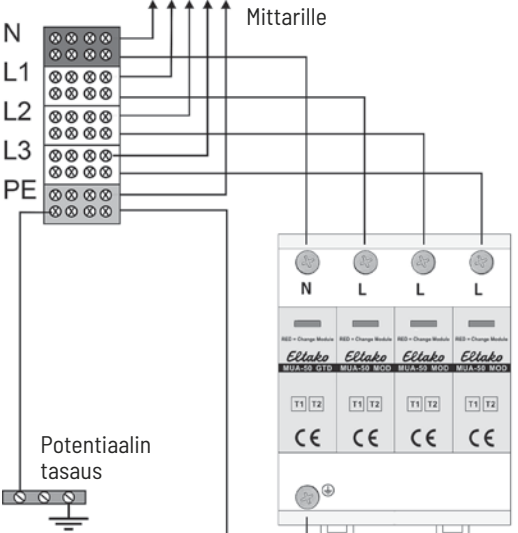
Mittarille

N
L1
L2
L3
PE

N L L L

RED = Change Module RED = Change Module RED = Change Module RED = Change Module

Eltako Eltako Eltako Eltako

MUA-50 GTD MUA-50 MOD MUA-50 MOD MUA-50 MOD

T1 T2 T1 T2 T1 T2 T1 T2

CE CE CE CE

Potentiaalin tasaus